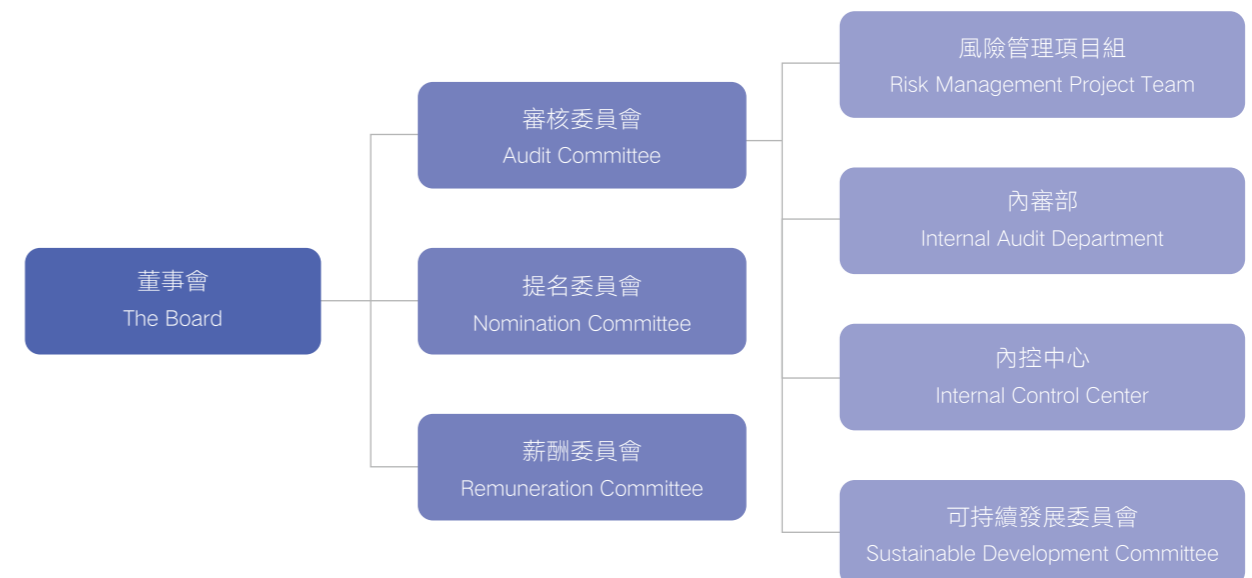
董事會
The Board

審核委員會
Audit Committee

提名委員會
Nomination Committee

薪酬委員會
Remuneration Committee

風險管理項目組
Risk Management Project Team

內審部
Internal Audit Department

內控中心
Internal Control Center

可持續發展委員會
Sustainable Development Committee